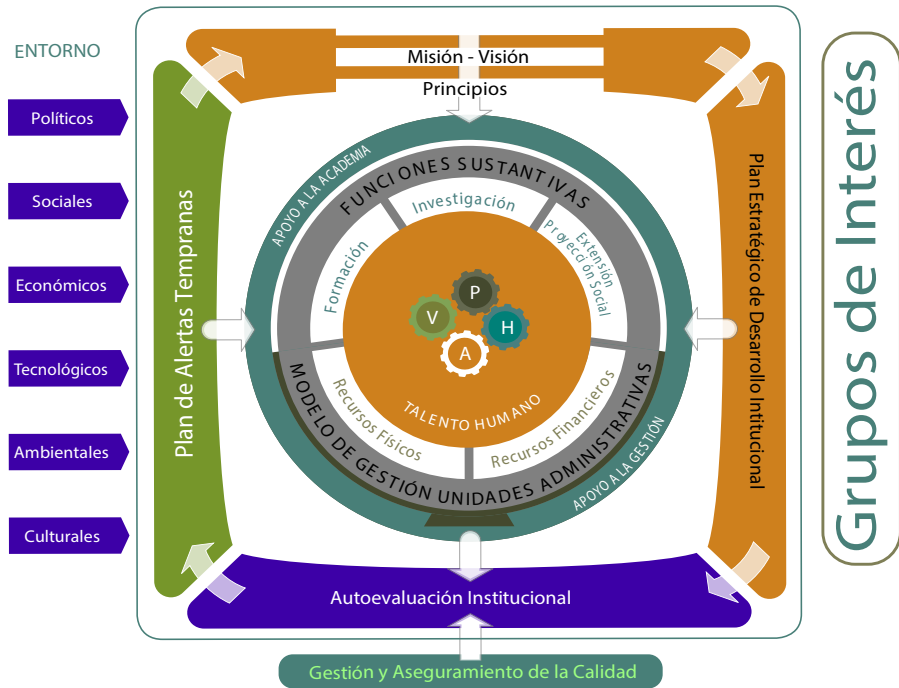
ENTORNO

Políticos

Sociales

Económicos

Tecnológicos

Ambientales

Culturales

Misión - Visión

Principios

Plan de Alertas Tempranas

APOYO A LA ACADEMIA

FUNCIONES SUSTANTIVAS

Investigación

Formación

Extensión Proyección Social

P

V

H

A

TALENTO HUMANO

Recursos Físicos

Recursos Financieros

MODELO DE GESTIÓN UNIDADES ADMINISTRATIVAS

APOYO A LA GESTIÓN

Plan Estratégico de Desarrollo Intitucional

Grupos de Interés

Autoevaluación Institucional

Gestión y Aseguramiento de la Calidad